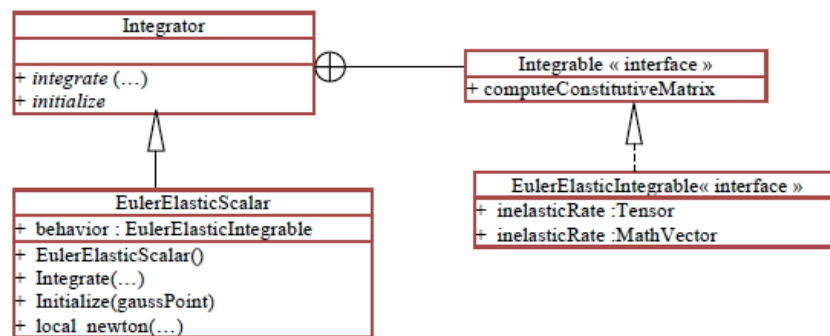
Integrator

+ *integrate* (…)
+ *initialize*

Integrable « interface »
+ computeConstitutiveMatrix

EulerElasticScalar
+ behavior : EulerElasticIntegrable
+ EulerElasticScalar()
+ Integrate(…)
+ Initialize(gaussPoint)
+ local_newton(…)

EulerElasticIntegrable« interface »
+ inelasticRate :Tensor
+ inelasticRate :MathVector